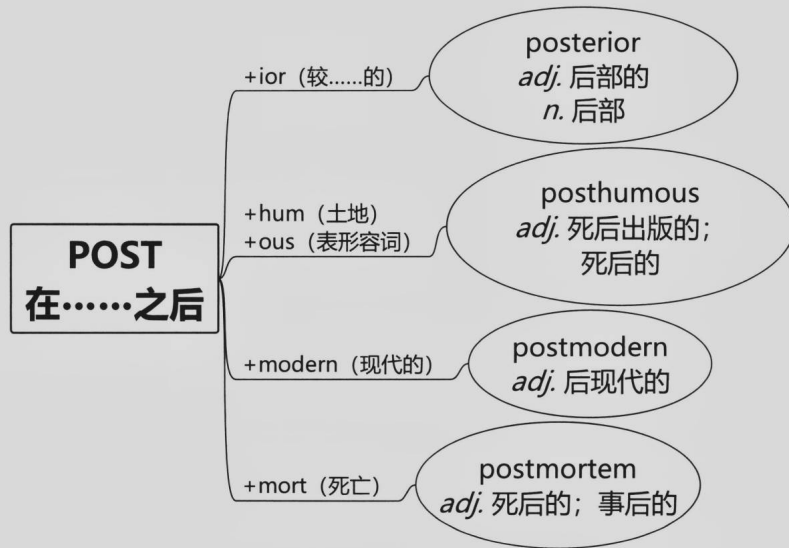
POST
在……之后

+ior（较……的）

posterior
adj. 后部的
n. 后部

+hum（土地）
+ous（表形容词）

posthumous
adj. 死后出版的；死后的

+modern（现代的）

postmodern
adj. 后现代的

+mort（死亡）

postmortem
adj. 死后的；事后的